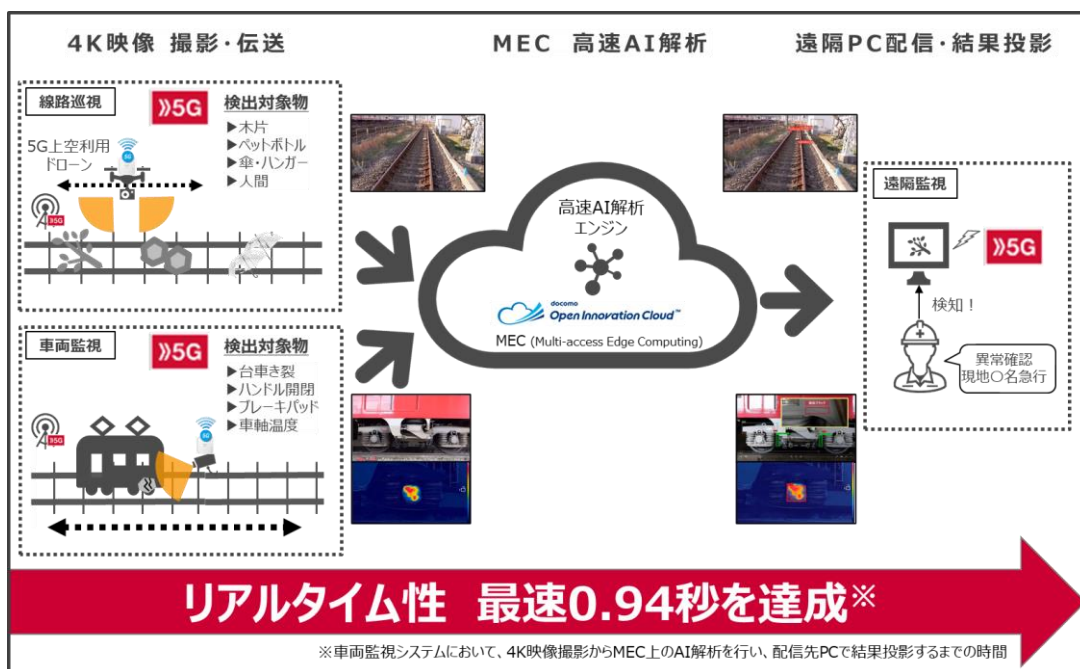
4K映像 撮影・伝送

MEC 高速AI解析

遠隔PC配信・結果投影

線路巡視

5G

検出対象物
▶木片
▶ペットボトル
▶傘・ハンガー
▶人間

5G上空利用ドローン

5G

5G

高速AI解析
エンジン

docomo
Open Innovation Cloud

MEC (Multi-access Edge Computing)

遠隔監視

5G

検知！

異常確認
現地○名急行

車両監視

5G

検出対象物
▶台車き裂
▶ハンドル開閉
▶ブレーキパッド
▶車軸温度

5G

5G

リアルタイム性 最速0.94秒を達成※

※車両監視システムにおいて、4K映像撮影からMEC上のAI解析を行い、配信先PCで結果投影するまでの時間